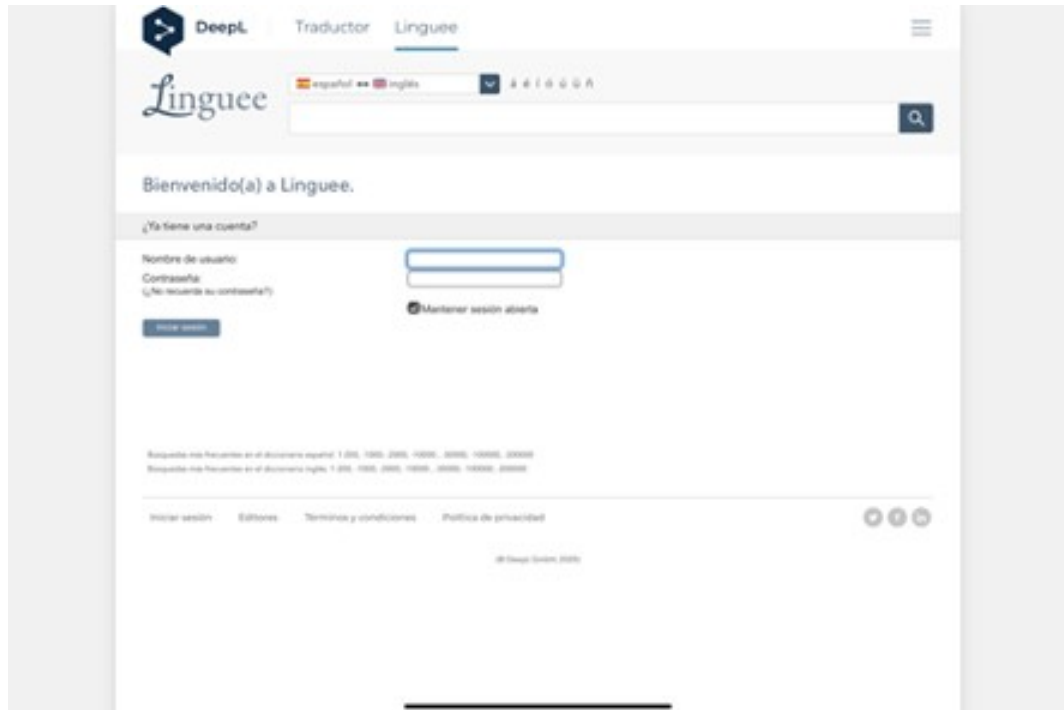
DeepL Traductor Linguee

Linguee

español ↔ inglés

á é í ó ú ü ñ

Bienvenido(a) a Linguee.

¿Ya tiene una cuenta?

Nombre de usuario:

Contraseña:
(¿No recuerda su contraseña?)

Mantener sesión abierta

Iniciar sesión

Búsquedas más frecuentes en el diccionario español: 1-200, -1000, -2000, -10000, -30000, -100000, -200000
Búsquedas más frecuentes en el diccionario inglés: 1-200, -1000, -2000, -10000, -30000, -100000, -200000

Iniciar sesión Editores Términos y condiciones Política de privacidad

© DeepL GmbH 2020